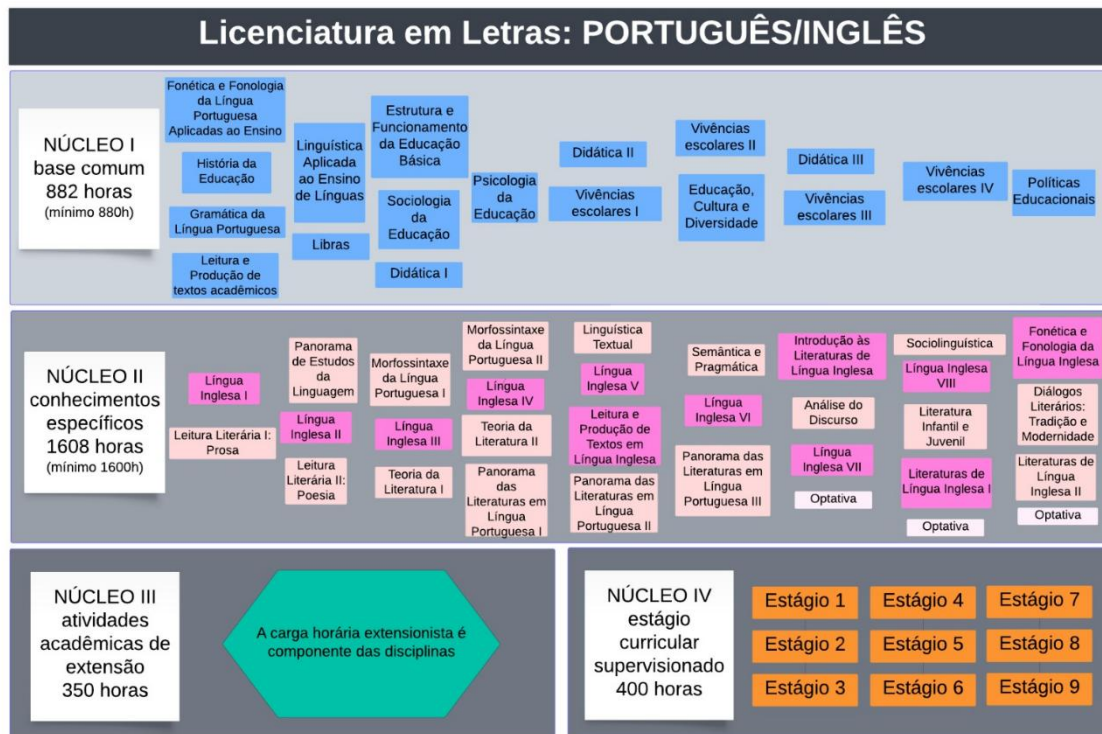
Licenciatura em Letras: PORTUGUÊS/INGLÊS

NÚCLEO I
base comum
882 horas
(mínimo 880h)

Fonética e Fonologia da Língua Portuguesa Aplicadas ao Ensino

História da Educação

Gramática da Língua Portuguesa

Leitura e Produção de textos acadêmicos

Linguística Aplicada ao Ensino de Línguas

Libras

Estrutura e Funcionamento da Educação Básica

Sociologia da Educação

Didática I

Psicologia da Educação

Didática II

Vivências escolares I

Vivências escolares II

Educação, Cultura e Diversidade

Didática III

Vivências escolares III

Vivências escolares IV

Políticas Educacionais

NÚCLEO II
conhecimentos específicos
1608 horas
(mínimo 1600h)

Língua Inglesa I

Leitura Literária I: Prosa

Panorama de Estudos da Linguagem

Língua Inglesa II

Leitura Literária II: Poesia

Morfossintaxe da Língua Portuguesa I

Língua Inglesa III

Teoria da Literatura I

Morfossintaxe da Língua Portuguesa II

Língua Inglesa IV

Teoria da Literatura II

Panorama das Literaturas em Língua Portuguesa I

Linguística Textual

Língua Inglesa V

Leitura e Produção de Textos em Língua Inglesa

Panorama das Literaturas em Língua Portuguesa II

Semântica e Pragmática

Língua Inglesa VI

Panorama das Literaturas em Língua Portuguesa III

Introdução às Literaturas de Língua Inglesa

Análise do Discurso

Língua Inglesa VII

Optativa

Sociolinguística

Língua Inglesa VIII

Literatura Infantil e Juvenil

Literaturas de Língua Inglesa I

Optativa

Fonética e Fonologia da Língua Inglesa

Diálogos Literários: Tradição e Modernidade

Literaturas de Língua Inglesa II

Optativa

NÚCLEO III
atividades acadêmicas de extensão
350 horas

A carga horária extensionista é componente das disciplinas

NÚCLEO IV
estágio curricular supervisionado
400 horas

Estágio 1
Estágio 4
Estágio 7
Estágio 2
Estágio 5
Estágio 8
Estágio 3
Estágio 6
Estágio 9